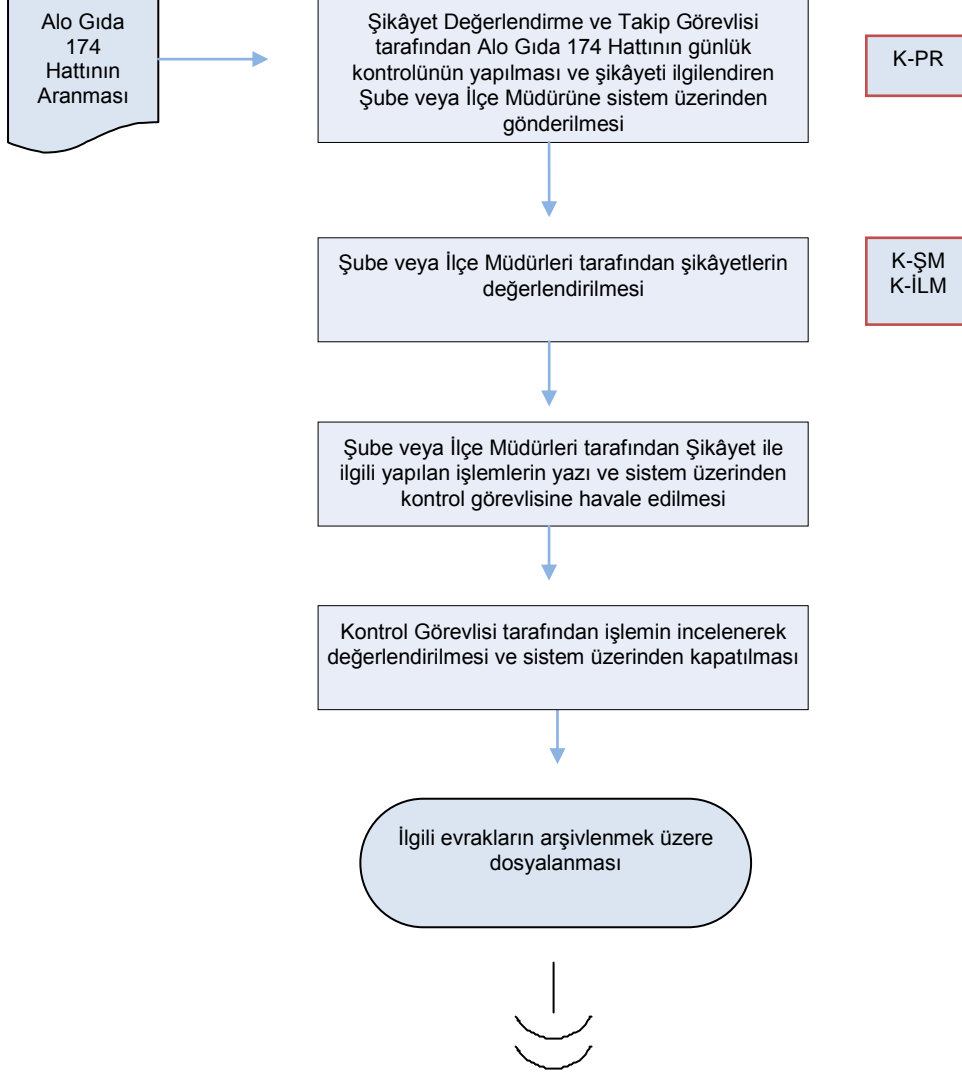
Alo Gıda 174 Hattının Aranması

Şikâyet Değerlendirme ve Takip Görevlisi tarafından Alo Gıda 174 Hattının günlük kontrolünün yapılması ve şikâyeti ilgilendiren Şube veya İlçe Müdürüne sistem üzerinden gönderilmesi

K-PR

Şube veya İlçe Müdürleri tarafından şikâyetlerin değerlendirilmesi

K-ŞM
K-İLM

Şube veya İlçe Müdürleri tarafından Şikâyet ile ilgili yapılan işlemlerin yazı ve sistem üzerinden kontrol görevlisine havale edilmesi

Kontrol Görevlisi tarafından işlemin incelenerek değerlendirilmesi ve sistem üzerinden kapatılması

İlgili evrakların arşivlenmek üzere dosyalanması